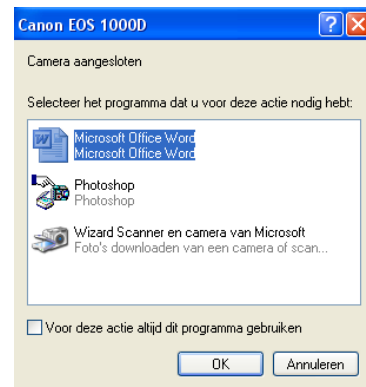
Canon EOS 1000D

Camera aangesloten

Selecteer het programma dat u voor deze actie nodig hebt:

Microsoft Office Word
Microsoft Office Word

Photoshop
Photoshop

Wizard Scanner en camera van Microsoft
Foto's downloaden van een camera of scan...

Voor deze actie altijd dit programma gebruiken

OK

Annuleren